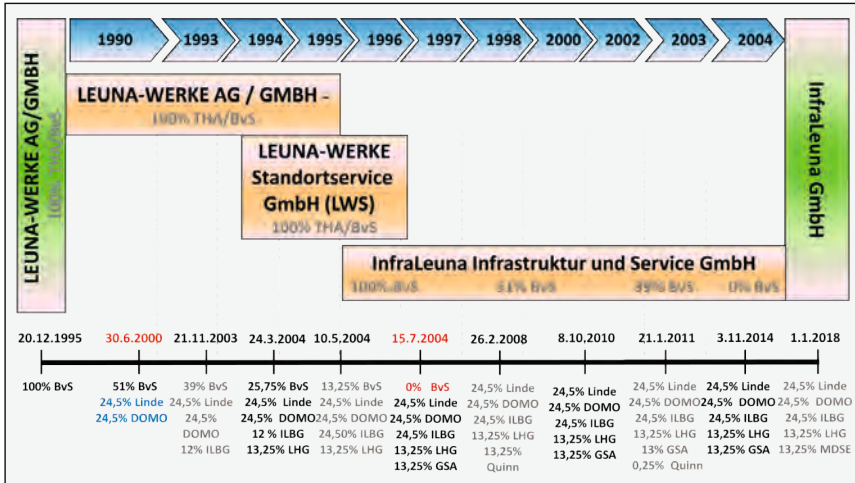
1990 1993 1994 1995 1996 1997 1998 2000 2002 2003 2004

LEUNA-WERKE AG/GMBH
100% THA/BvS

LEUNA-WERKE AG / GMBH -
100% THA/BvS

LEUNA-WERKE Standortservice GmbH (LWS)
100% THA/BvS

InfraLeuna Infrastruktur und Service GmbH
100% BvS 51% BvS 39% BvS 0% BvS

InfraLeuna GmbH

| 20.12.1995 | 30.6.2000 | 21.11.2003 | 24.3.2004 | 10.5.2004 | 15.7.2004 | 26.2.2008 | 8.10.2010 | 21.1.2011 | 3.11.2014 | 1.1.2018 |
|---|---|---|---|---|---|---|---|---|---|---|
| 100% BvS | 51% BvS 24,5% Linde 24,5% DOMO | 39% BvS 24,5% Linde 24,5% DOMO 12% ILBG | 25,75% BvS 24,5% Linde 24,5% DOMO 12 % ILBG 13,25% LHG | 13,25% BvS 24,5% Linde 24,5% DOMO 24,50% ILBG 13,25% LHG | 0% BvS 24,5% Linde 24,5% DOMO 24,5% ILBG 13,25% LHG 13,25% GSA | 24,5% Linde 24,5% DOMO 24,5% ILBG 13,25% LHG 13,25% Quinn | 24,5% Linde 24,5% DOMO 24,5% ILBG 13,25% LHG 13,25% GSA | 24,5% Linde 24,5% DOMO 24,5% ILBG 13,25% LHG 13% GSA 0,25% Quinn | 24,5% Linde 24,5% DOMO 24,5% ILBG 13,25% LHG 13,25% GSA | 24,5% Linde 24,5% DOMO 24,5% ILBG 13,25% LHG 13,25% MDSE |